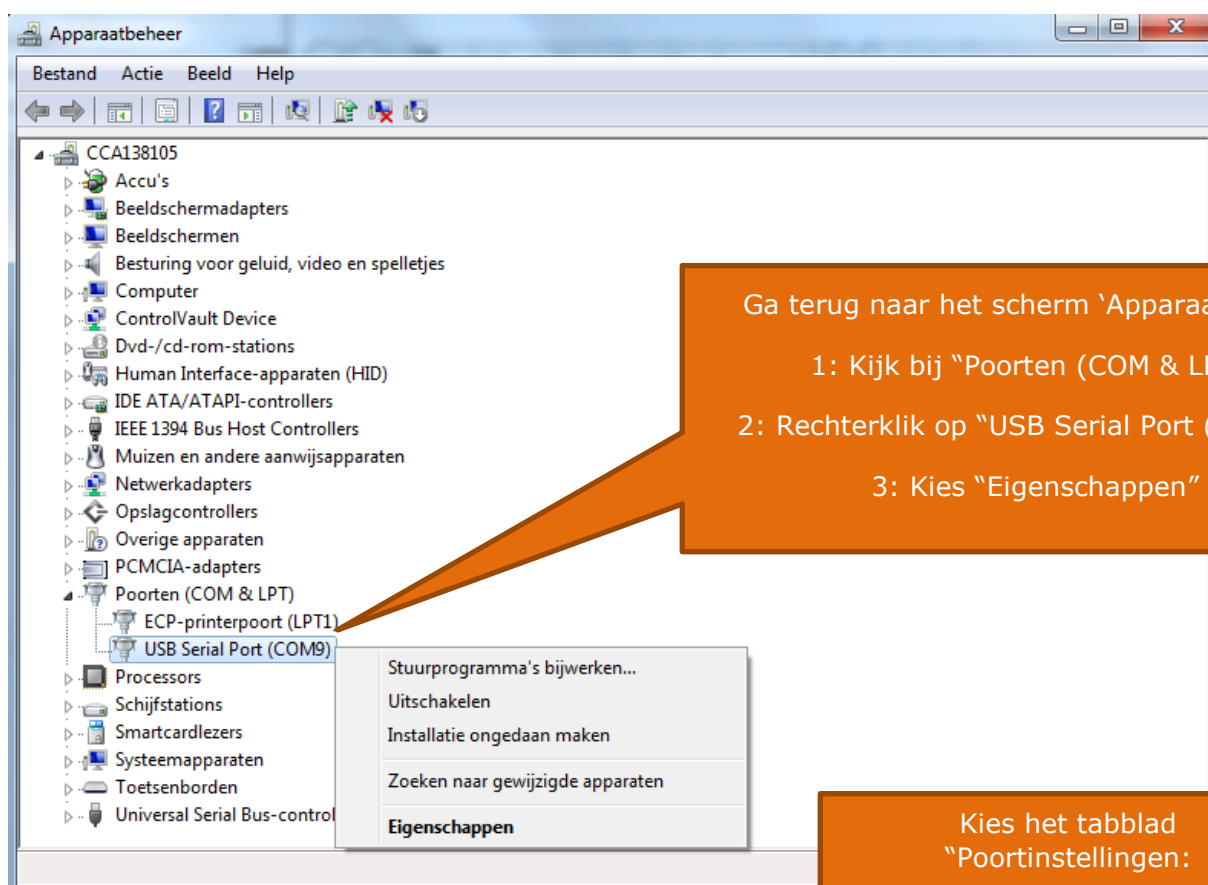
Apparaatbeheer

Bestand Actie Beeld Help

CCA138105
Accu's
Beeldschermadapters
Beeldschermen
Besturing voor geluid, video en spelletjes
Computer
ControlVault Device
Dvd-/cd-rom-stations
Human Interface-apparaten (HID)
IDE ATA/ATAPI-controllers
IEEE 1394 Bus Host Controllers
Muizen en andere aanwijsapparaten
Netwerkadapters
Opslagcontrollers
Overige apparaten
PCMCIA-adapters
Poorten (COM & LPT)
ECP-printerpoort (LPT1)
USB Serial Port (COM9)
Processors
Schijfstations
Smartcardlezers
Systeemapparaten
Toetsenborden
Universal Serial Bus-control

Stuurprogramma's bijwerken...
Uitschakelen
Installatie ongedaan maken
Zoeken naar gewijzigde apparaten
Eigenschappen

Ga terug naar het scherm 'Apparaa

1: Kijk bij "Poorten (COM & L

2: Rechterklik op "USB Serial Port (

3: Kies "Eigenschappen"

Kies het tabblad "Poortinstellingen: